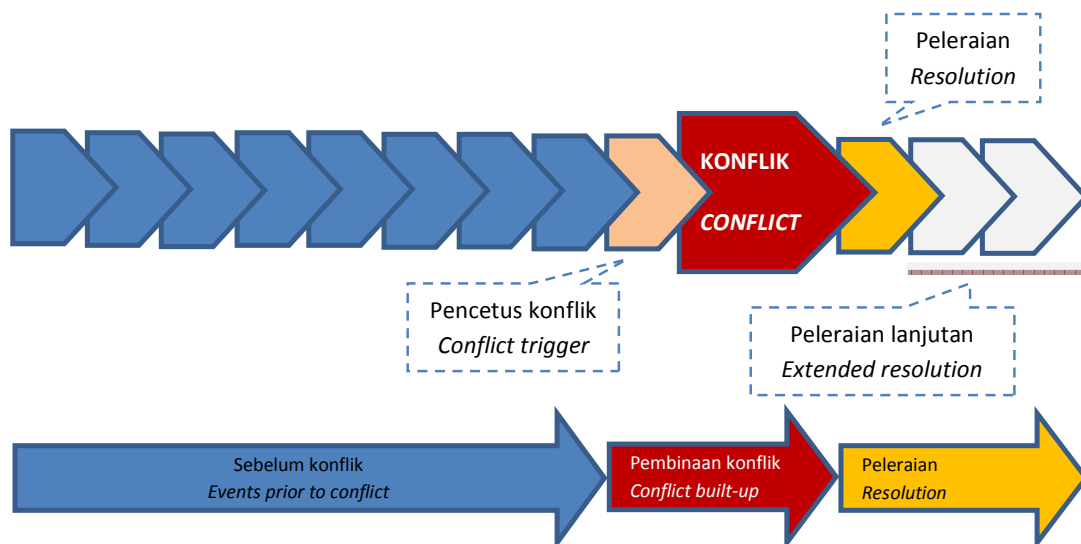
Peleraian
*Resolution*

KONFLIK
*CONFLICT*

Pencetus konflik
*Conflict trigger*

Peleraian lanjutan
*Extended resolution*

Sebelum konflik
*Events prior to conflict*

Pembinaan konflik
*Conflict built-up*

Peleraian
*Resolution*